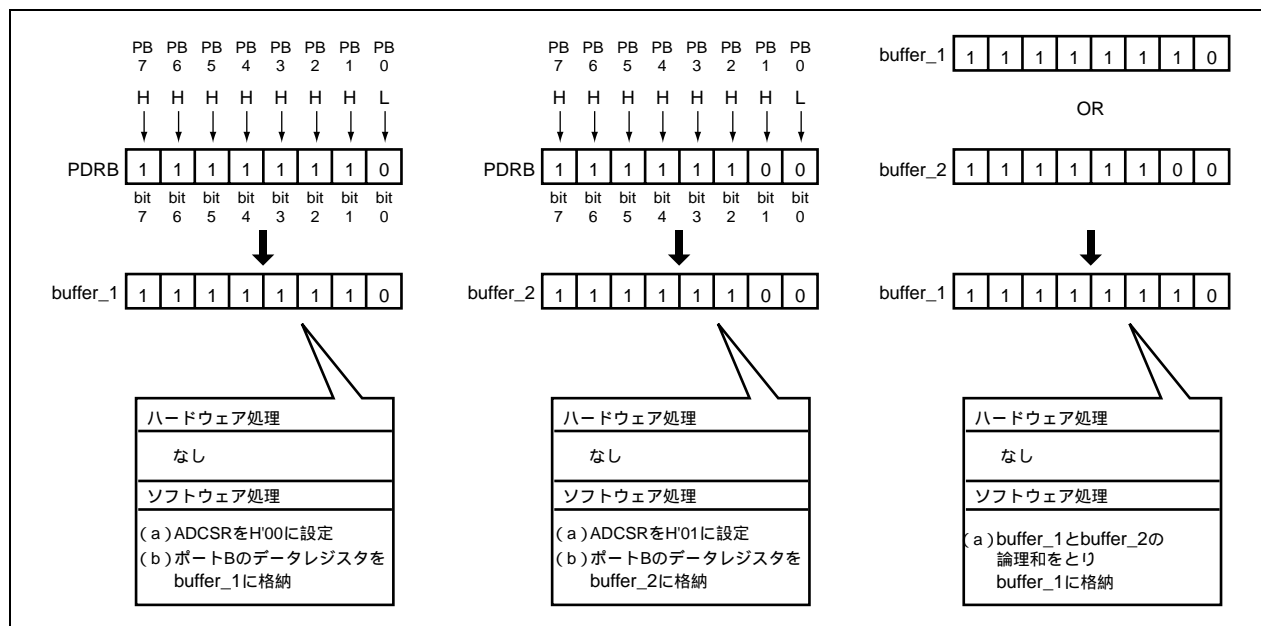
PB 7 PB 6 PB 5 PB 4 PB 3 PB 2 PB 1 PB 0

H H H H H H H L

PDRB

| 1 | 1 | 1 | 1 | 1 | 1 | 1 | 0 |
|---|---|---|---|---|---|---|---|

bit 7 bit 6 bit 5 bit 4 bit 3 bit 2 bit 1 bit 0

buffer_1

| 1 | 1 | 1 | 1 | 1 | 1 | 1 | 0 |
|---|---|---|---|---|---|---|---|

ハードウェア処理

なし

ソフトウェア処理

(a)ADCSRをH'00に設定
(b)ポートBのデータレジスタをbuffer_1に格納

PB 7 PB 6 PB 5 PB 4 PB 3 PB 2 PB 1 PB 0

H H H H H H H L

PDRB

| 1 | 1 | 1 | 1 | 1 | 1 | 0 | 0 |
|---|---|---|---|---|---|---|---|

bit 7 bit 6 bit 5 bit 4 bit 3 bit 2 bit 1 bit 0

buffer_2

| 1 | 1 | 1 | 1 | 1 | 1 | 0 | 0 |
|---|---|---|---|---|---|---|---|

ハードウェア処理

なし

ソフトウェア処理

(a)ADCSRをH'01に設定
(b)ポートBのデータレジスタをbuffer_2に格納

buffer_1

| 1 | 1 | 1 | 1 | 1 | 1 | 1 | 0 |
|---|---|---|---|---|---|---|---|

OR

buffer_2

| 1 | 1 | 1 | 1 | 1 | 1 | 0 | 0 |
|---|---|---|---|---|---|---|---|

buffer_1

| 1 | 1 | 1 | 1 | 1 | 1 | 1 | 0 |
|---|---|---|---|---|---|---|---|

ハードウェア処理

なし

ソフトウェア処理

(a)buffer_1とbuffer_2の論理和をとりbuffer_1に格納